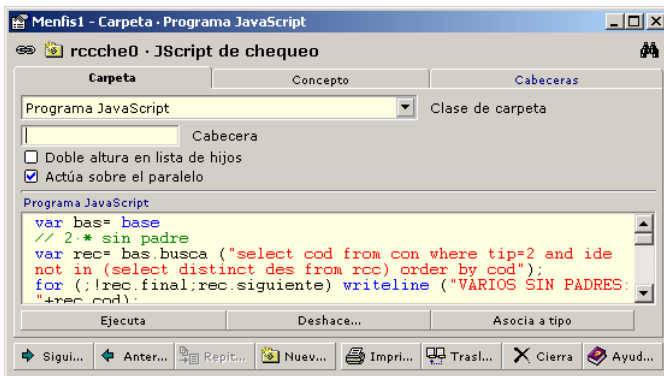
Menfis1 - Carpeta - Programa JavaScript

rccche0 · JScript de chequeo

Carpeta | Concepto | Cabeceras

Programa JavaScript

Clase de carpeta

Cabecera

Doble altura en lista de hijos

Actúa sobre el paralelo

Programa JavaScript

var bas= base
// 2·* sin padre
var rec= bas.busca ("select cod from con where tip=2 and ide not in (select distinct des from rcc) order by cod");
for (;!rec.final;rec.siguiente) writeline ("VARIOS SIN PADRES: "+rec.cod);

Ejecuta | Deshace... | Asocia a tipo

Sigui... | Anter... | Repit... | Nuev... | Impri... | Trasl... | Cierra | Ayud...